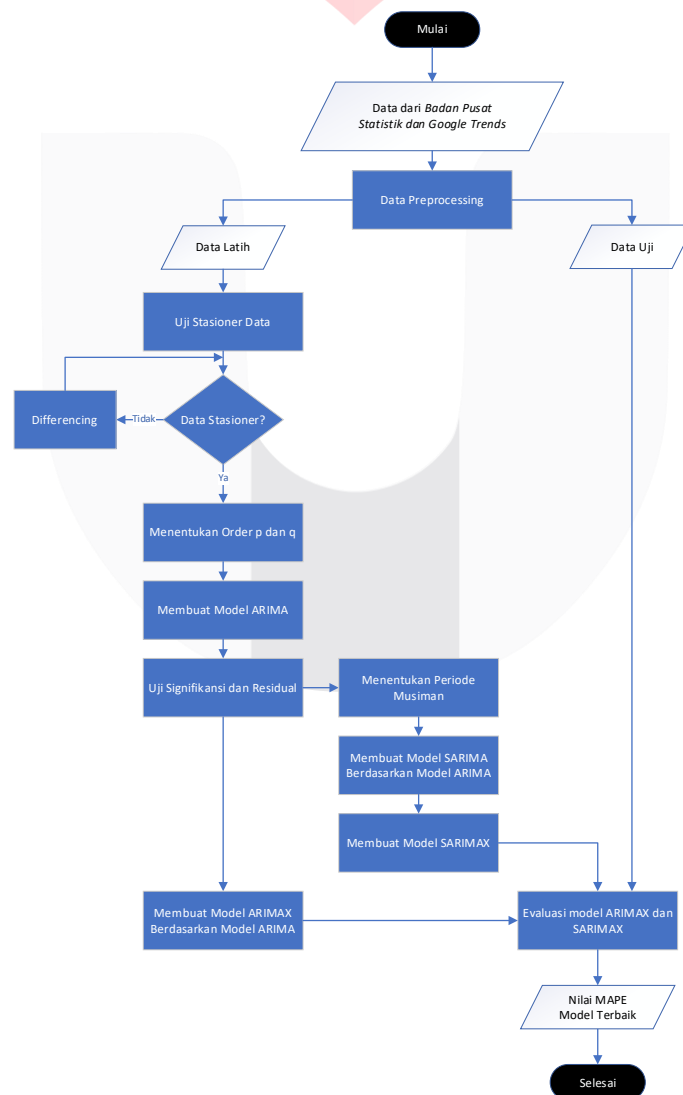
Mulai

Data dari Badan Pusat Statistik dan Google Trends

Data Preprocessing

Data Latih

Data Uji

Uji Stasioner Data

Differencing

Tidak

Data Stasioner?

Ya

Menentukan Order p dan q

Membuat Model ARIMA

Uji Signifikansi dan Residual

Menentukan Periode Musiman

Membuat Model SARIMA Berdasarkan Model ARIMA

Membuat Model SARIMAX

Membuat Model ARIMAX Berdasarkan Model ARIMA

Evaluasi model ARIMAX dan SARIMAX

Nilai MAPE Model Terbaik

Selesai